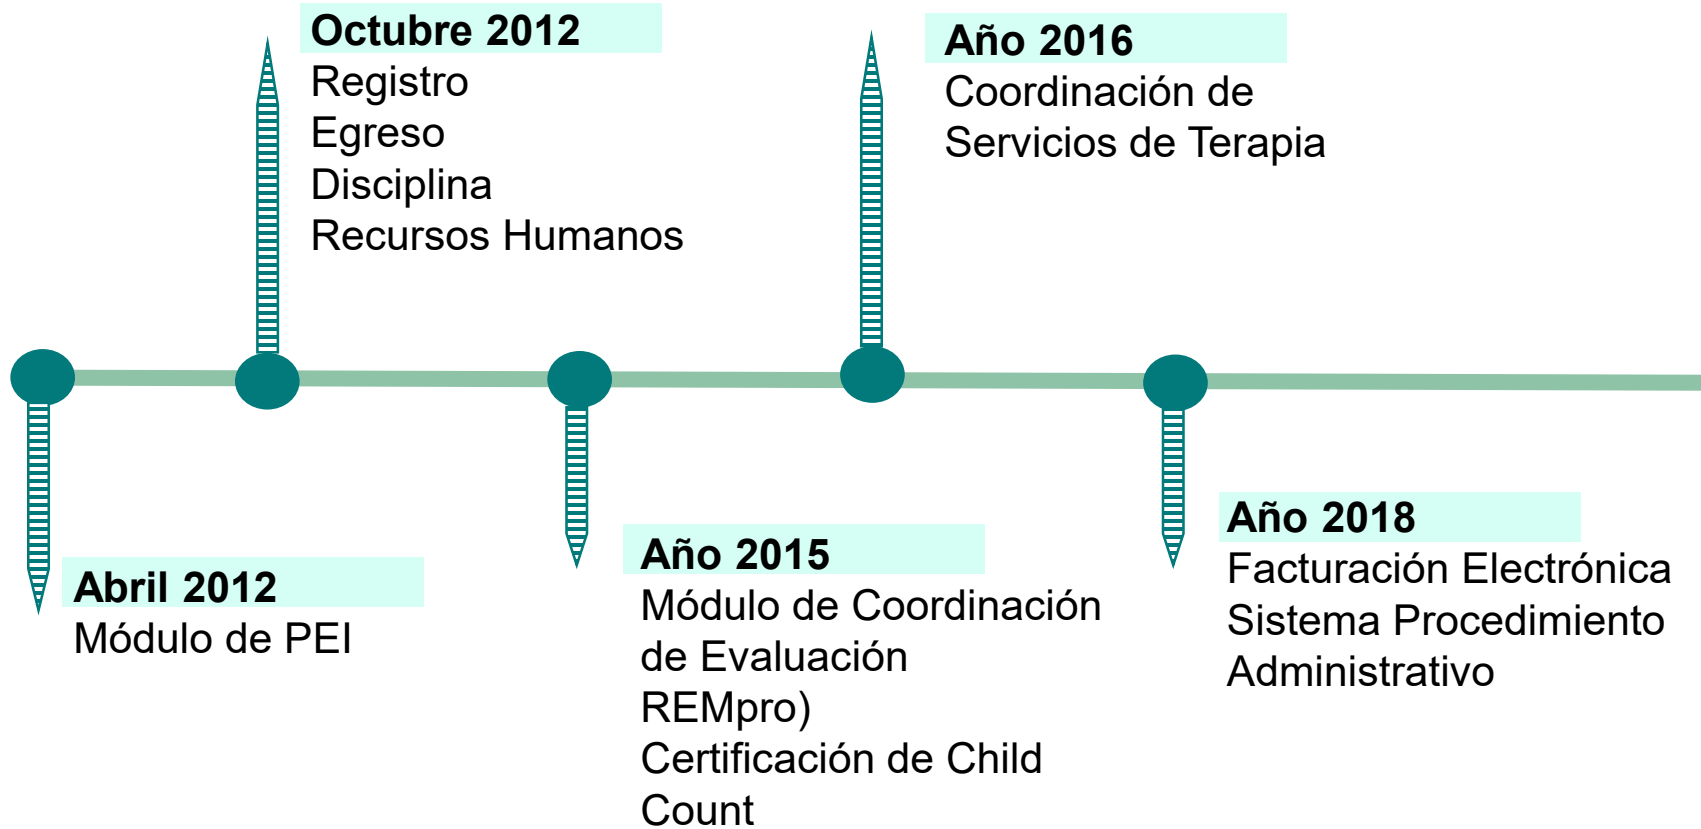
Abril 2012
Módulo de PEI

Octubre 2012
Registro
Egreso
Disciplina
Recursos Humanos

Año 2015
Módulo de Coordinación de Evaluación REMpro)
Certificación de Child Count

Año 2016
Coordinación de Servicios de Terapia

Año 2018
Facturación Electrónica
Sistema Procedimiento Administrativo